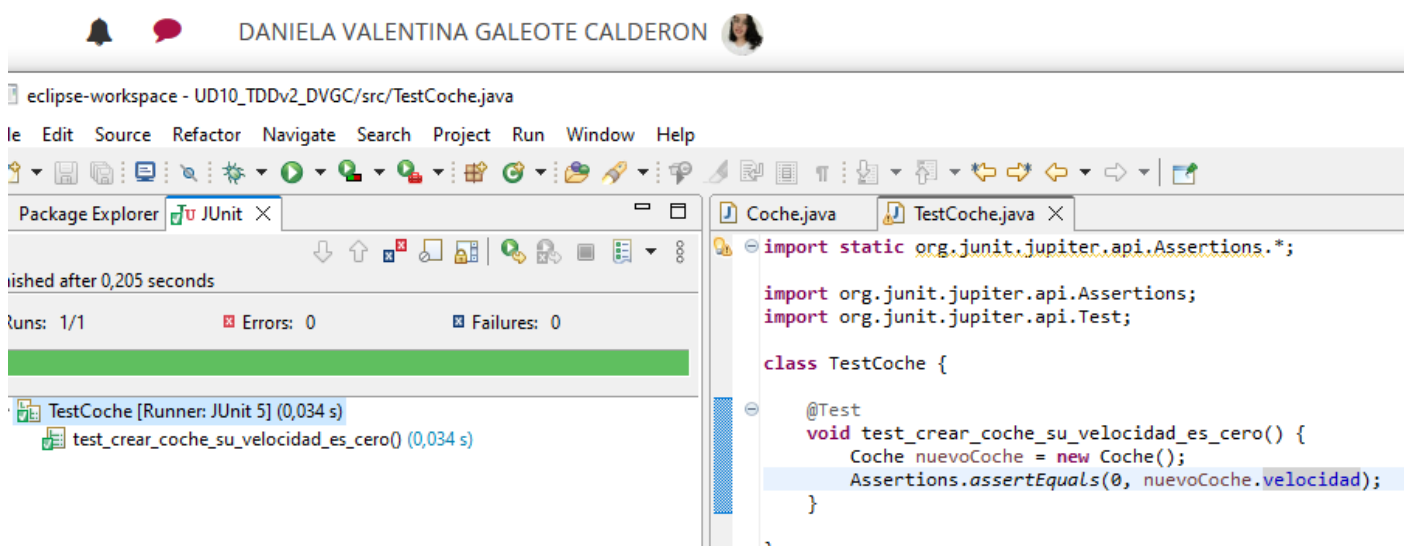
DANIELA VALENTINA GALEOTE CALDERON

eclipse-workspace - UD10_TDDv2_DVGC/src/TestCoche.java

le Edit Source Refactor Navigate Search Project Run Window Help

Package Explorer JUnit

ished after 0,205 seconds

Runs: 1/1 Errors: 0 Failures: 0

TestCoche [Runner: JUnit 5] (0,034 s)
test_crear_coche_su_velocidad_es_cero() (0,034 s)

Coche.java TestCoche.java

import static org.junit.jupiter.api.Assertions.*;

import org.junit.jupiter.api.Assertions;
import org.junit.jupiter.api.Test;

class TestCoche {

@Test
void test_crear_coche_su_velocidad_es_cero() {
Coche nuevoCoche = new Coche();
Assertions.assertEquals(0, nuevoCoche.velocidad);
}